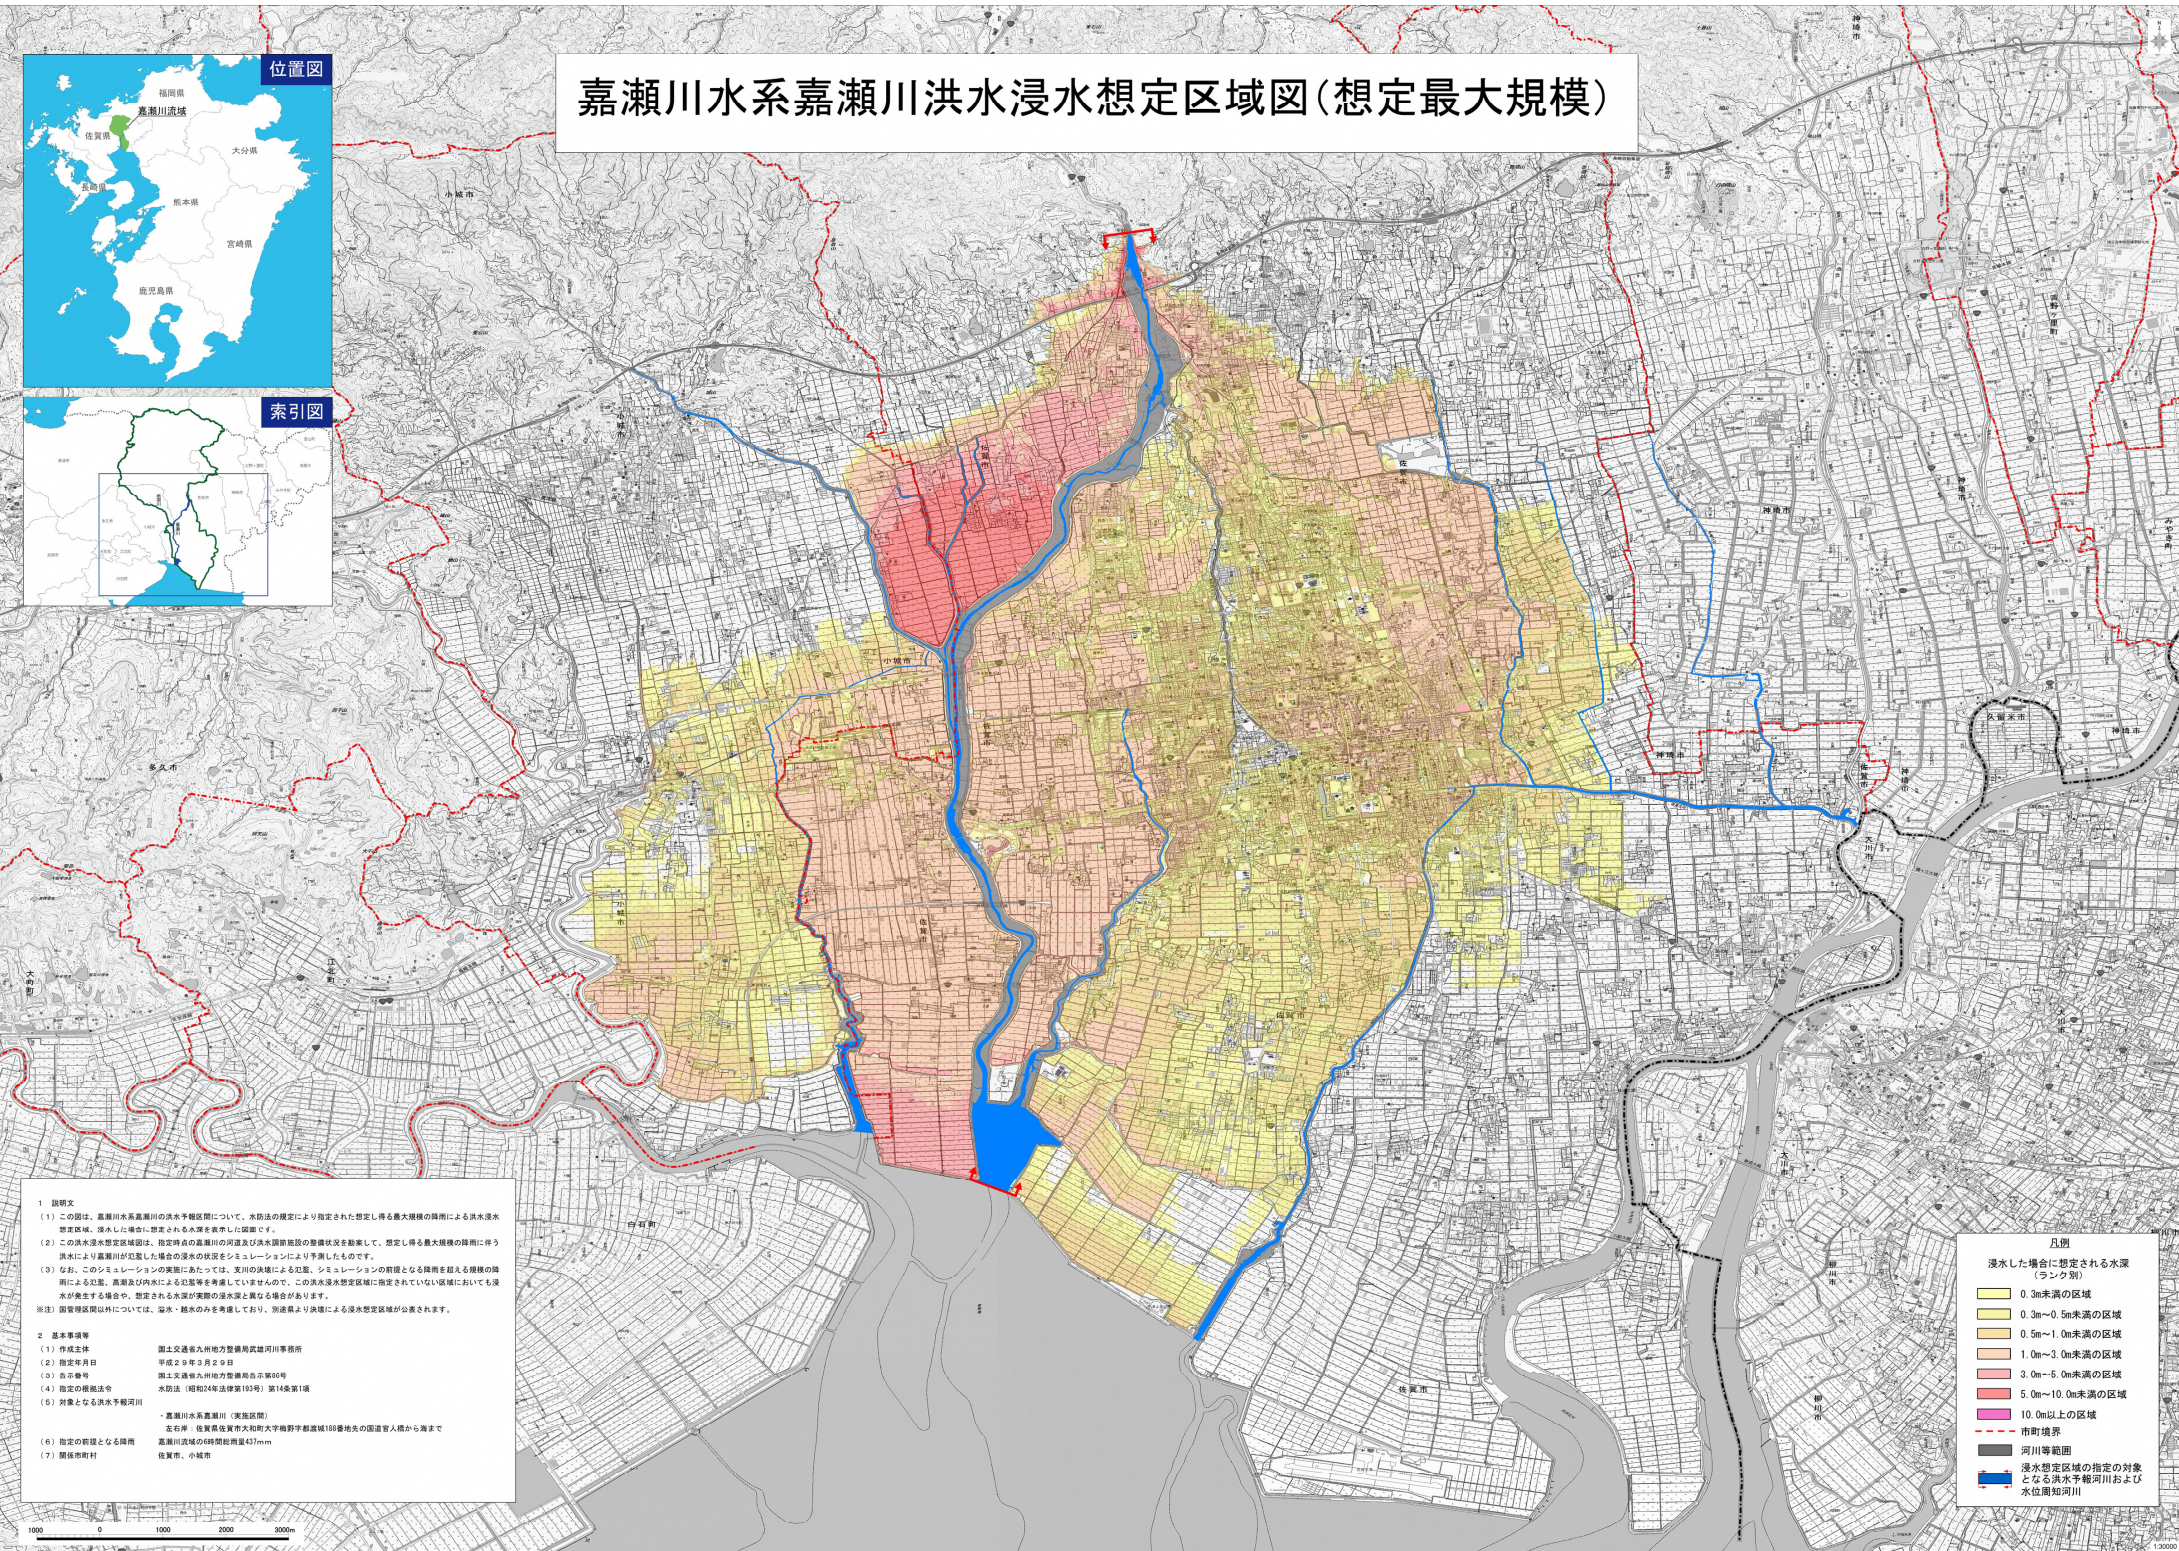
嘉瀬川水系嘉瀬川洪水浸水想定区域図(想定最大規模)

位置図

福岡県
嘉瀬川流域
佐賀県
大分県
長崎県
熊本県
宮崎県
鹿児島県

索引図

1 説明文
(1) この図は、嘉瀬川水系嘉瀬川の洪水予報区間について、水防法の規定により指定された想定し得る最大規模の降雨による洪水浸水想定区域、浸水した場合に想定される水深を表示した図面です。
(2) この洪水浸水想定区域は、指定時点の嘉瀬川の河道及び洪水調節施設の整備状況を勘案して、想定し得る最大規模の降雨に伴う洪水により嘉瀬川が氾濫した場合の浸水の状況をシミュレーションにより予測したものです。
(3) なお、このシミュレーションの実施にあたっては、支川の決壊による氾濫、シミュレーションの前提となる降雨を超える規模の降雨による氾濫、高潮及び内水による氾濫等を考慮していませんので、この洪水浸水想定区域に指定されていない区域においても浸水が発生する場合や、想定される水深が実際の浸水深と異なる場合があります。
※注)国管理区間以外については、堤体・越水のみを考慮しており、別途県より決壊による浸水想定区域が公表されます。

2 基本事項等
(1) 作成主体　国土交通省九州地方整備局武雄河川事務所
(2) 指定年月日　平成29年3月29日
(3) 告示番号　国土交通省九州地方整備局告示第90号
(4) 指定の根拠法令　水防法(昭和24年法律第193号)第14条第1項
(5) 対象となる洪水予報河川
・嘉瀬川水系嘉瀬川(実施区間)
左右岸 佐賀県佐賀市大和町大字梅野字都渡城188番地先の国道官人橋から海まで
(6) 指定の前提となる降雨　嘉瀬川流域の9時間総雨量437mm
(7) 関係市町村　佐賀市、小城市

凡例
浸水した場合に想定される水深
(ランク別)
0.3m未満の区域
0.3m~0.5m未満の区域
0.5m~1.0m未満の区域
1.0m~3.0m未満の区域
3.0m~5.0m未満の区域
5.0m~10.0m未満の区域
10.0m以上の区域
市町境界
河川等範囲
浸水想定区域の指定の対象となる洪水予報河川および水位周知河川

1000 0 1000 2000 3000m